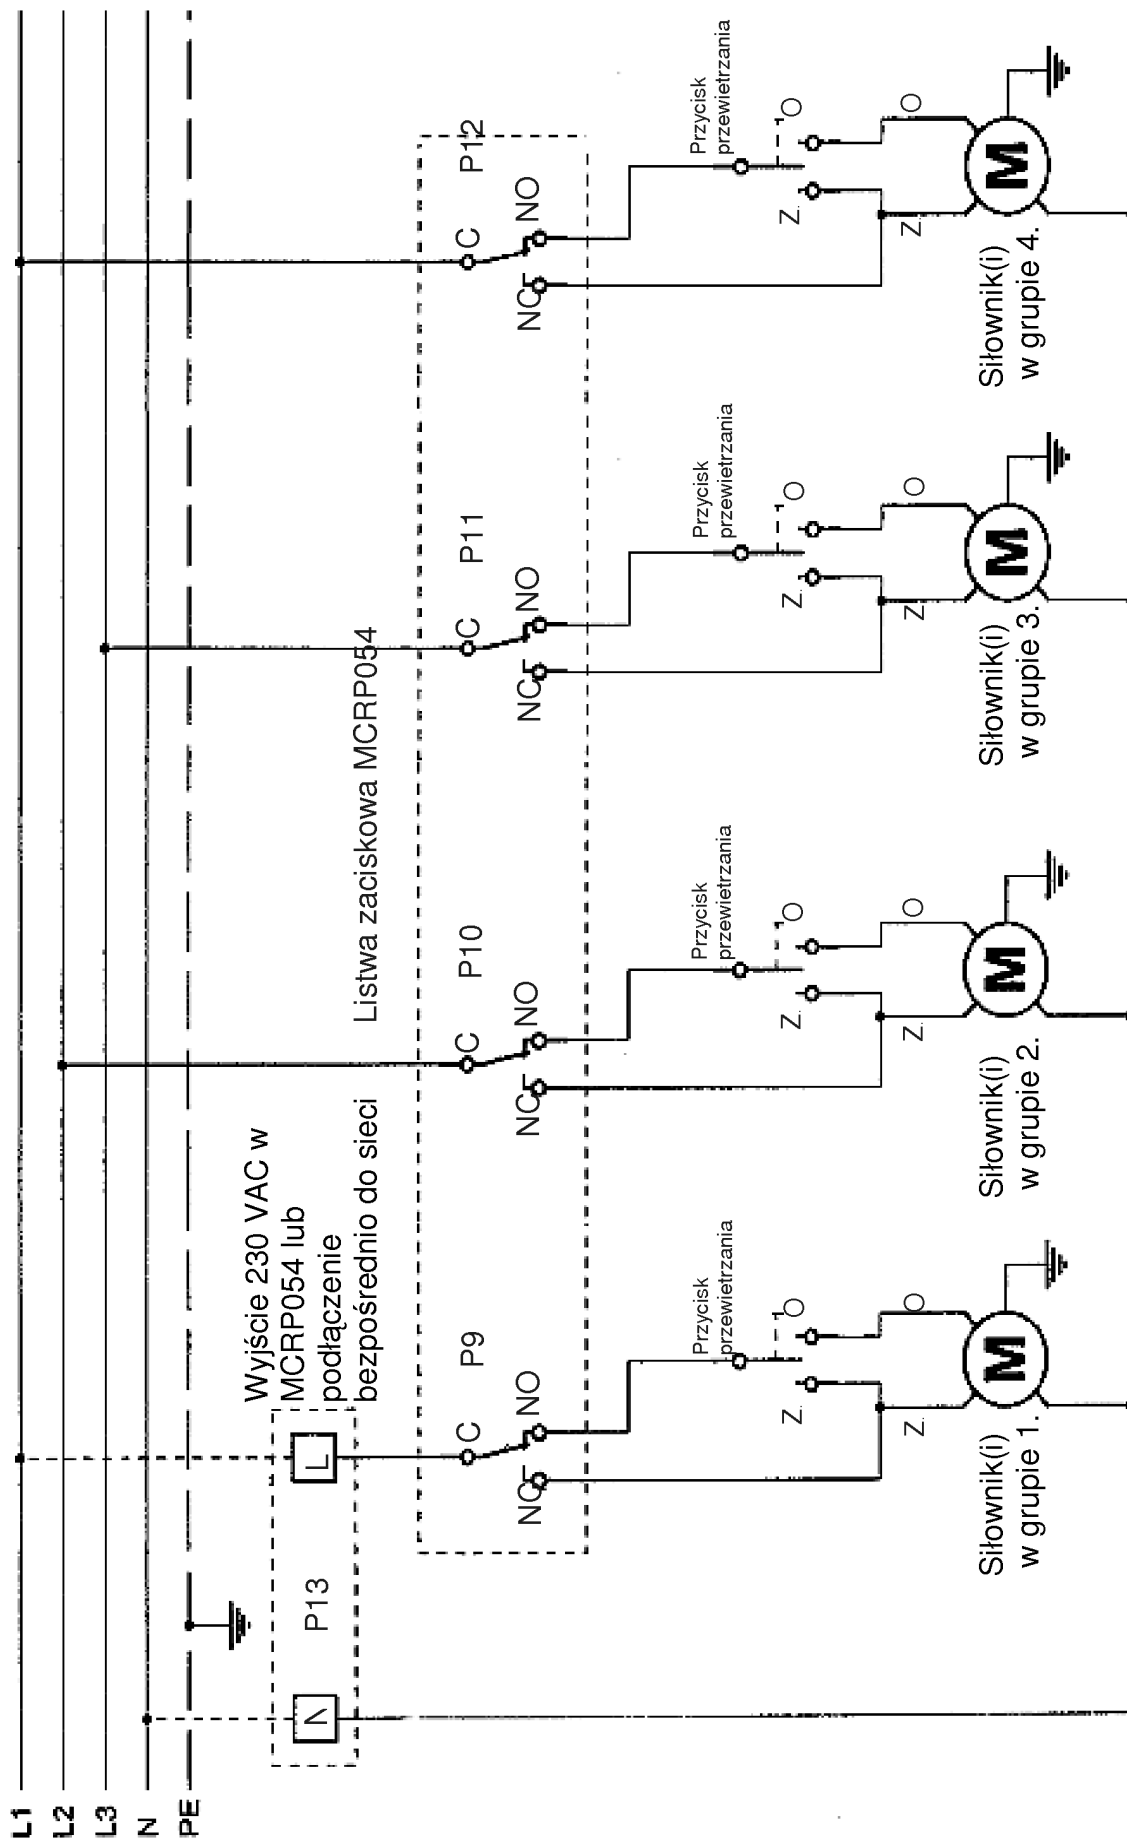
L1
L2
L3
N
PE

Wyjście 230 VAC w MCRP054 lub podłączenie bezpośrednio do sieci

P13
N
L

Listwa zaciskowa MCRP054

P9
C
NO
NC

P10
C
NO
NC

P11
C
NO
NC

P12
C
NO
NC

Przycisk przewietrzania
1
O
Z
O
Z
M
Siłownik(i) w grupie 1.

Przycisk przewietrzania
O
Z
O
Z
M
Siłownik(i) w grupie 2.

Przycisk przewietrzania
1
O
Z
O
Z
M
Siłownik(i) w grupie 3.

Przycisk przewietrzania
1
O
Z
O
Z
M
Siłownik(i) w grupie 4.